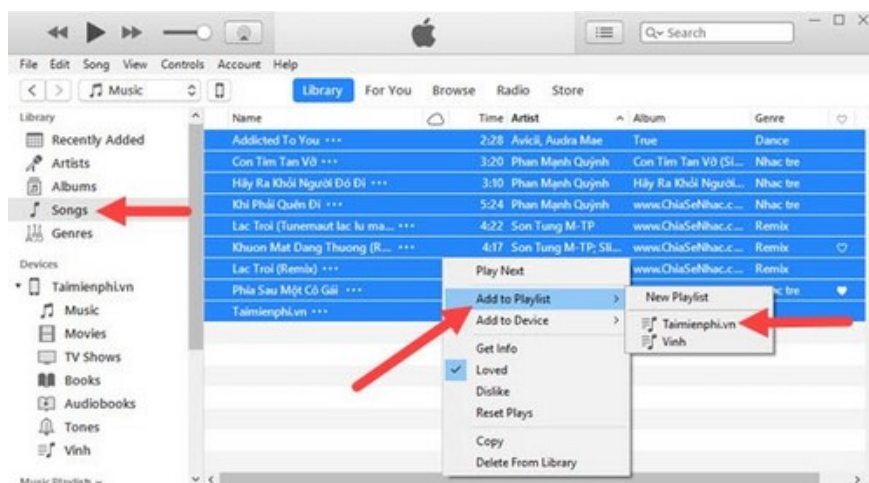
Q~ Search

File Edit Song View Controls Account Help

Music

Library For You Browse Radio Store

Library
Recently Added
Artists
Albums
Songs
Genres

Devices
Taimienphi.vn
Music
Movies
TV Shows
Books
Audiobooks
Tones
Vinh

Music Playlists

| Name | Time | Artist | Album | Genre |
|---|---|---|---|---|
| Addicted To You ··· | 2:28 | Avicii, Audra Mae | True | Dance |
| Con Tim Tan Vỡ ··· | 3:20 | Phan Mạnh Quỳnh | Con Tim Tan Vỡ (Si... | Nhac tre |
| Hãy Ra Khỏi Người Đó Đi ··· | 3:10 | Phan Mạnh Quỳnh | Hãy Ra Khỏi Người... | Nhac tre |
| Khi Phải Quên Đi ··· | 5:24 | Phan Mạnh Quỳnh | www.ChiaSeNhac.c... | Nhac tre |
| Lac Troi (Tunemaut lac lu ma... ··· | 4:22 | Son Tung M-TP | www.ChiaSeNhac.c... | Remix |
| Khuon Mat Dang Thuong (R... ··· | 4:17 | Son Tung M-TP; Sli... | www.ChiaSeNhac.c... | Remix |
| Lac Troi (Remix) ··· | | | www.ChiaSeNhac.c... | Remix |
| Phía Sau Một Cô Gái ··· | | | | tre |
| Taimienphi.vn ··· | | | | |

Play Next
Add to Playlist
Add to Device
Get Info
Loved
Dislike
Reset Plays
Copy
Delete From Library

New Playlist
Taimienphi.vn
Vinh